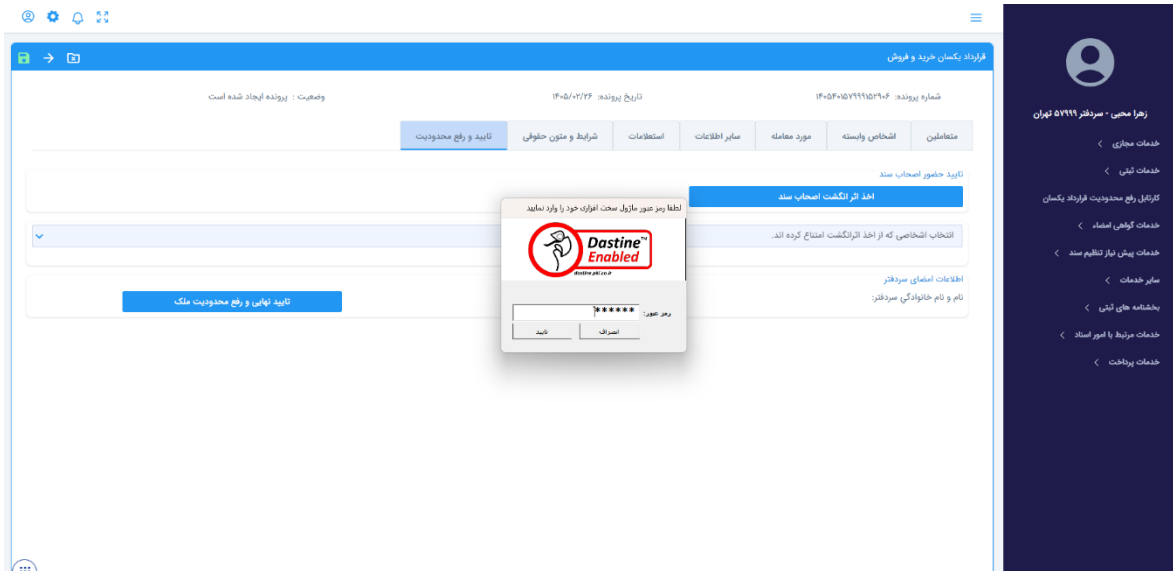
قرارداد یکسان خرید و فروش

شماره پرونده: ۱۴۰۵۴۰۱۵۷۹۹۹۱۵۲۹۰۶
تاریخ پرونده: ۱۴۰۵/۰۲/۲۶
وضعیت: پرونده ایجاد شده است

متعاملین | اشخاص وابسته | مورد معامله | سایر اطلاعات | استعلامات | شرایط و متون حقوقی | تایید و رفع محدودیت

تایید حضور اصحاب سند

اخذ اثر انگشت اصحاب سند

انتخاب اشخاصی که از اخذ اثرانگشت امتناع کرده اند.

اطلاعات امضای سردفتر

نام و نام خانوادگی سردفتر:

تایید نهایی و رفع محدودیت ملک

لطفا رمز عبور ماژول سخت افزاری خود را وارد نمایید

Dastine™ Enabled
dastine.pki.co.ir

رمز عبور:
******

انصراف
تایید

زهرا محبی - سردفتر ۵۷۹۹۹ تهران

خدمات مجازی
خدمات ثبتی
کارتابل رفع محدودیت قرارداد یکسان
خدمات گواهی امضاء
خدمات پیش نیاز تنظیم سند
سایر خدمات
بخشنامه های ثبتی
خدمات مرتبط با امور اسناد
خدمات پرداخت